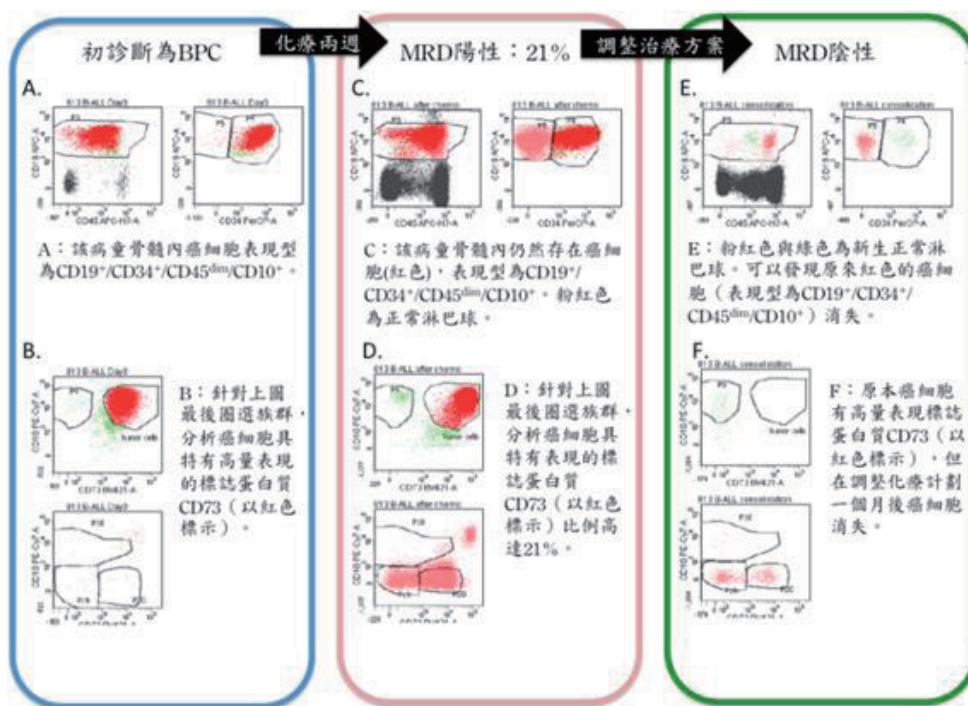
初診斷為BPC

化療兩週

MRD陽性：21%

調整治療方案

MRD陰性

A.

A：該病童骨髓內癌細胞表現型為CD19$^{+}$/CD34$^{+}$/CD45$^{dim}$/CD10$^{+}$。

B.

B：針對上圖最後圈選族群，分析癌細胞具特有高量表現的標誌蛋白質CD73（以紅色標示）。

C.

C：該病童骨髓內仍然存在癌細胞(紅色)，表現型為CD19$^{+}$/CD34$^{+}$/CD45$^{dim}$/CD10$^{+}$。粉紅色為正常淋巴球。

D.

D：針對上圖最後圈選族群，分析癌細胞具特有表現的標誌蛋白質CD73（以紅色標示）比例高達21%。

E.

E：粉紅色與綠色為新生正常淋巴球。可以發現原來紅色的癌細胞（表現型為CD19$^{+}$/CD34$^{+}$/CD45$^{dim}$/CD10$^{+}$）消失。

F.

F：原本癌細胞有高量表現標誌蛋白質CD73（以紅色標示），但在調整化療計劃一個月後癌細胞消失。